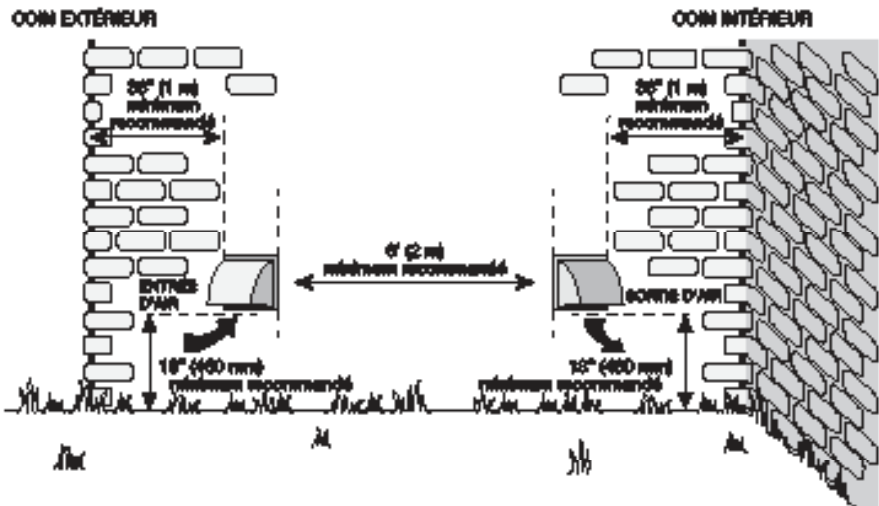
COIN EXTÉRIEUR

COIN INTÉRIEUR

36" (1 m) minimum recommandé

36" (1 m) minimum recommandé

6' (2 m) minimum recommandé

ENTRÉE D'AIR

SORTIE D'AIR

18" (460 mm) minimum recommandé

18" (460 mm) minimum recommandé